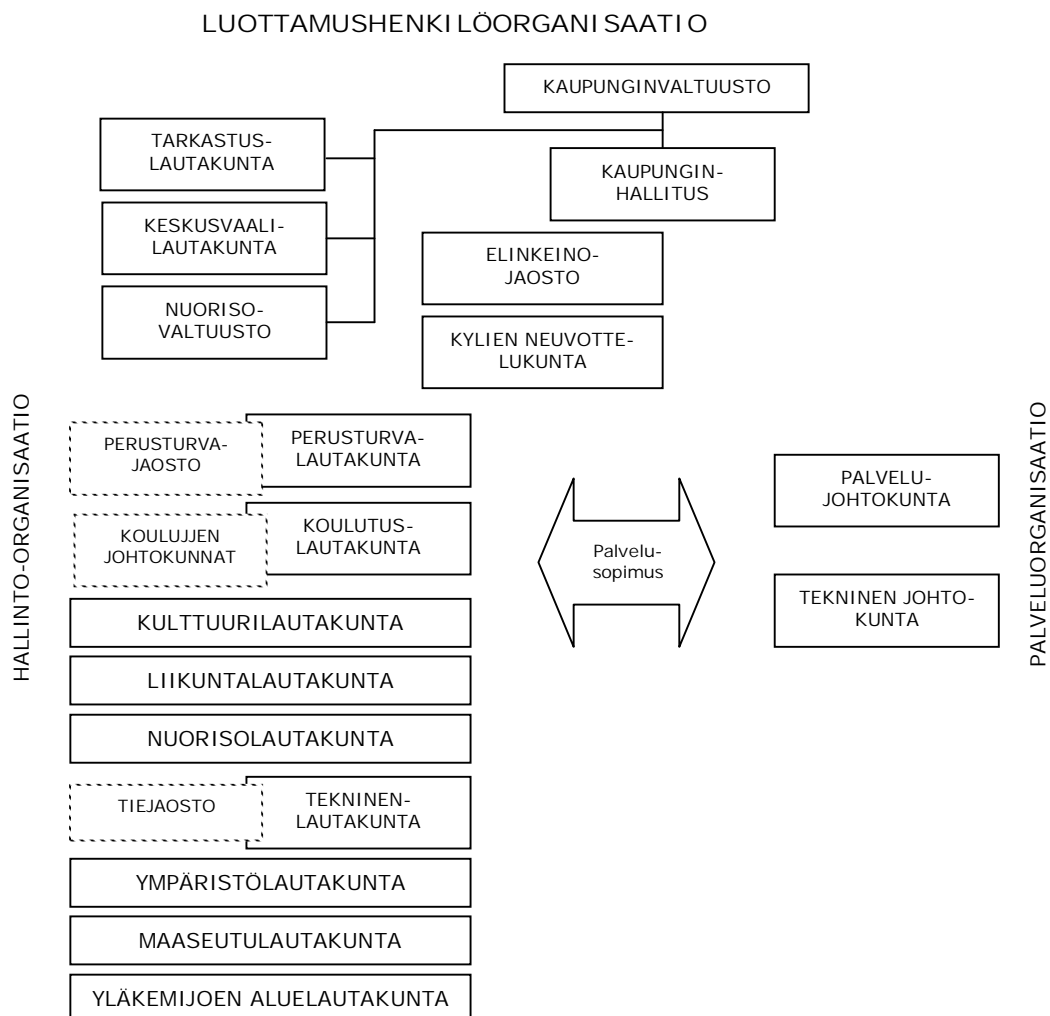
LUOTTAMUSHENKILÖORGANISAATIO

KAUPUNGINVALTUUSTO

TARKASTUSLAUTAKUNTA

KAUPUNGINHALLITUS

KESKUSVAALILAUTAKUNTA

ELINKEINOJAOSTO

NUORISOVALTUUSTO

KYLIEN NEUVOTTELUKUNTA

HALLINTO-ORGANISAATIO

PERUSTURVAJAOSTO

PERUSTURVALAUTAKUNTA

KOULUJJEN JOHTOKUNNAT

KOULUTUSLAUTAKUNTA

KULTTUURILAUTAKUNTA

LIIKUNTALAUTAKUNTA

NUORISOLAUTAKUNTA

TIEJAOSTO

TEKNINENLAUTAKUNTA

YMPÄRISTÖLAUTAKUNTA

MAASEUTULAUTAKUNTA

YLÄKEMIJOEN ALUELAUTAKUNTA

Palvelusopimus

PALVELUORGANISAATIO

PALVELUJOHTOKUNTA

TEKNINEN JOHTOKUNTA